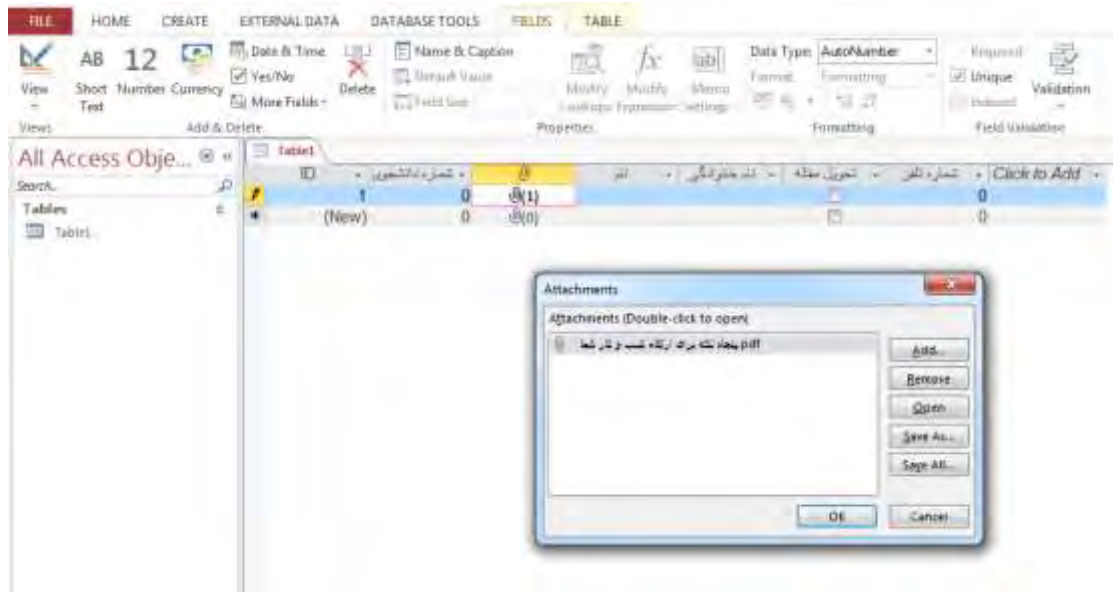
FILE HOME CREATE EXTERNAL DATA DATABASE TOOLS FIELDS TABLE

View
AB Short Text
12 Number
Currency
Date & Time
Yes/No
More Fields
Delete
Name & Caption
Default Value
Field Size
Modify Lookups
Modify Expression
Memo Settings
Data Type: AutoNumber
Format: Formatting
Required
Unique
Indexed
Validation

Views
Add & Delete
Properties
Formatting
Field Validation

All Access Obje...
Search...
Tables
Table1

Table1

| ID | شماره دانشجویی | | نام | نام خانوادگی | تحویل مقاله | شماره تلفن | Click to Add |
|---|---|---|---|---|---|---|---|
| 1 | 0 | (1) | | | | 0 | |
| (New) | 0 | (0) | | | | 0 | |

Attachments
Attachments (Double-click to open)
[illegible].pdf
Add...
Remove
Open
Save As...
Save All...
OK
Cancel